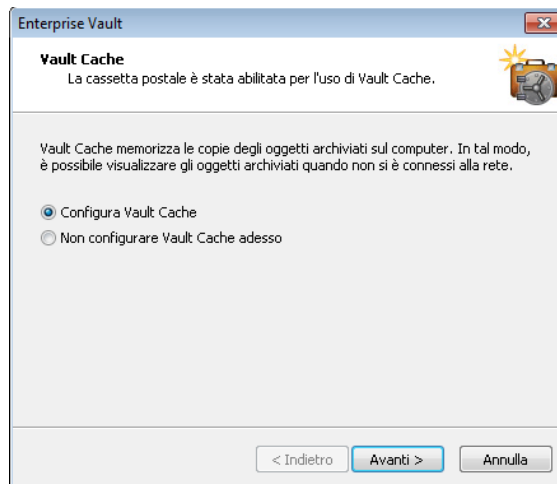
Enterprise Vault

Vault Cache
La cassetta postale è stata abilitata per l'uso di Vault Cache.

Vault Cache memorizza le copie degli oggetti archiviati sul computer. In tal modo, è possibile visualizzare gli oggetti archiviati quando non si è connessi alla rete.

Configura Vault Cache

Non configurare Vault Cache adesso

< Indietro
Avanti >
Annulla